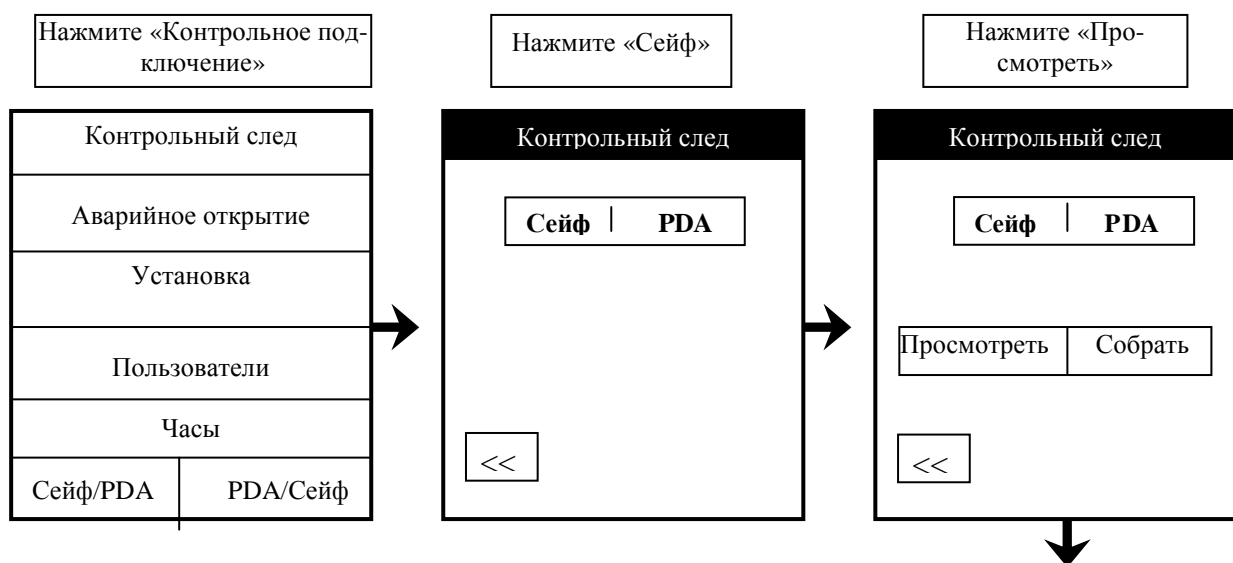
Нажмите «Контрольное подключение»

Контрольный след

Аварийное открытие

Установка

Пользователи

Часы

Сейф/PDA

PDA/Сейф

Нажмите «Сейф»

Контрольный след

Сейф

PDA

<<

Нажмите «Просмотреть»

Контрольный след

Сейф

PDA

Просмотреть

Собрать

<<